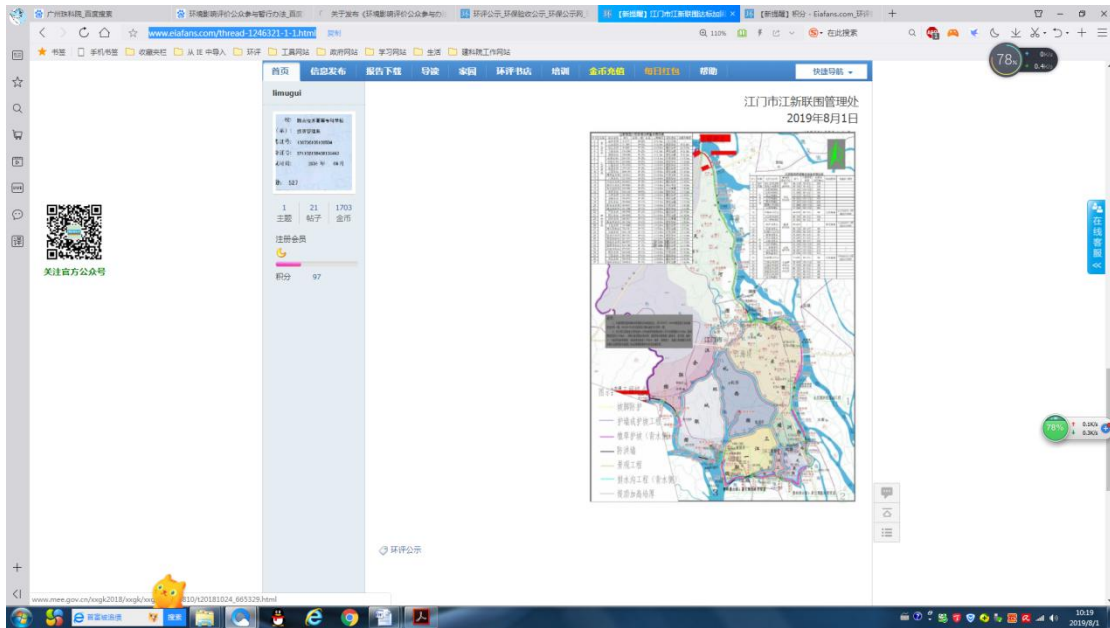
广州珠科园_百度搜索 | 环境影响评价公众参与暂行办法_百度 | 关于发布《环境影响评价公众参与办 | 环评公示_环保验收公示_环保公示网 | 【新提醒】江门市江新联围达标加固 | 【新提醒】积分 - Eiafans.com_环评

www.eiafans.com/thread-1246321-1-1.html 复制

110% 在此搜索

书签 手机书签 收藏夹栏 从 IE 中导入 环评 工具网站 政府网站 学习网站 生活 建科院工作网站

首页 信息发布 报告下载 导读 家园 环评书店 培训 金币充值 每日红包 帮助 快捷导航

limugui

1 主题 21 帖子 1703 金币

注册会员

积分 97

江门市江新联围管理处
2019年8月1日

险段防护
护岸或护坡工程
堤顶护岸（堤水
防洪墙
景观工程
防水涌工程（堤水
堤防加高培厚

环评公示

关注官方公众号

在线客服

78%

www.mee.gov.cn/xxgk2018/xxgk/xxgk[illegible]810/t20181024_665329.html

百度被滥债 搜索

10:19
2019/8/1